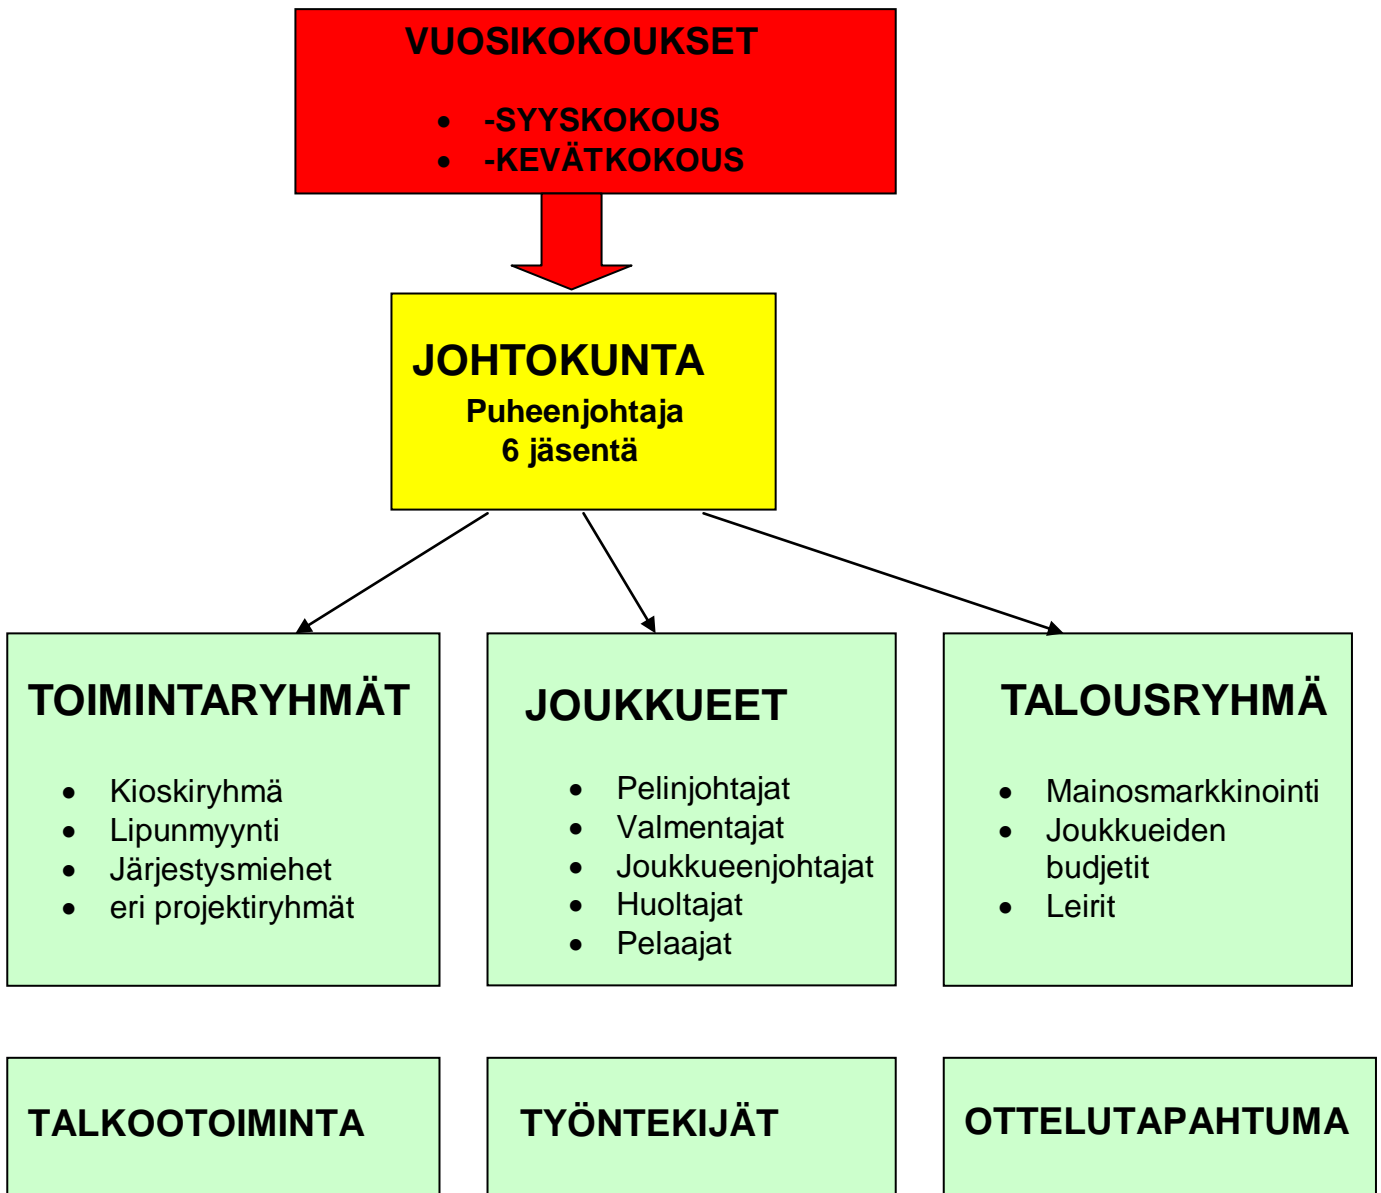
VUOSIKOKOUKSET

- -SYYSKOKOUS
- -KEVÄTKOKOUS

JOHTOKUNTA
Puheenjohtaja
6 jäsentä

TOIMINTARYHMÄT

- Kioskiryhmä
- Lipunmyynti
- Järjestysmiehet
- eri projektiryhmät

JOUKKUEET

- Pelinjohtajat
- Valmentajat
- Joukkueenjohtajat
- Huoltajat
- Pelaajat

TALOUSRYHMÄ

- Mainosmarkkinointi
- Joukkueiden budjetit
- Leirit

TALKOOTOIMINTA

TYÖNTEKIJÄT

OTTELUTAPAHTUMA